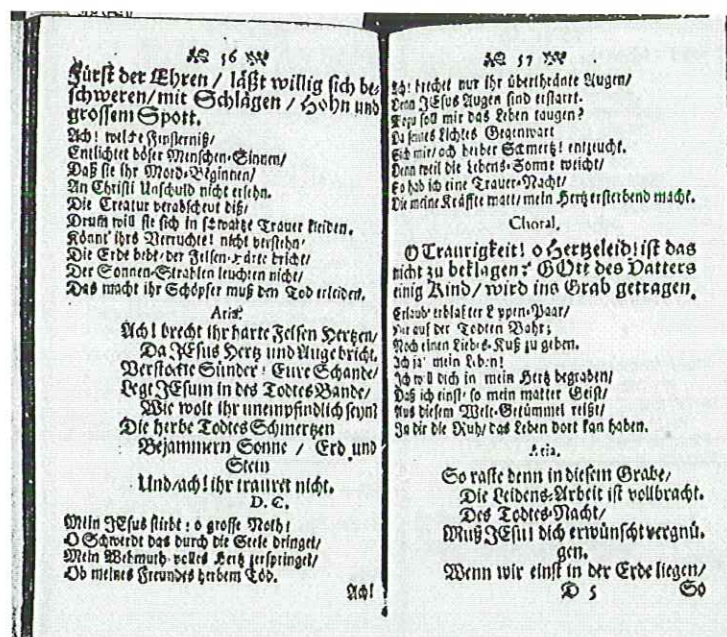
☙ 56 ❧

Fürst der Ehren / läßt willig sich beschweren / mit Schlägen / Hohn und grossem Spott.

Ach! welche Finsterniß /
Entlichtet böser Menschen-Sinnen /
Daß sie ihr Mord-Beginnen /
An Christi Unschuld nicht ersehn.
Die Creatur verabscheut diß /
Drum will sie sich in schwartze Trauer kleiden.
Könnt' ihrs Verruchte! nicht verstehn /
Die Erde bebt / der Felsen-Hertze bricht /
Der Sonnen-Strahlen leuchten nicht /
Das macht ihr Schöpfer muß den Tod erleiden.

Aria.

Ach! brecht ihr harte Felsen Hertzen /
Da JEsus Hertz und Auge bricht.
Verstockte Sünder: Eure Schande /
Legt JEsum in des Todes Bande /
Wie wolt ihr unempfindlich seyn?
Die herbe Todtes Schmertzen
Bejammern Sonne / Erd und Stein
Und / ach! ihr trauret nicht.
D. C.

Mein JEsus stirbt: o grosse Noth!
O Schwerdt das durch die Seele dringet /
Mein Wehmuth-volles Hertz zerspringet /
Ob meines Freundes herbem Tod.

Ach!

☙ 57 ❧

Ach! brechet nur ihr überthränte Augen /
Denn JEsus Augen sind erstarrt.
Was soll mir das Leben taugen?
Da seines Lichtes Gegenwart
Sich mir / ach beider Schmertz! entzieht.
Denn weil die Lebens-Sonne weicht /
So hab ich eine Trauer-Nacht /
Die meine Kräffte matt / mein Hertz ersterbend macht.

Choral.

O Traurigkeit! o Hertzeleid! ist das nicht zu beklagen? GOtt des Vatters einig Kind / wird ins Grab getragen.

Erlaubt erblaßter Lippen-Paar /
Nur auf der Todten Bahr;
Noch einen Liebes-Kuß zu geben.
Ich ja' mein Leben!
Ich will dich in mein Hertz begraben /
Daß ich einst / so mein matter Geist /
Aus diesem Welt-Getümmel reißt /
In dir die Ruh / das Leben dort kan haben.

Aria.

So raste denn in diesem Grabe /
Die Leidens-Arbeit ist vollbracht.
Des Todtes-Nacht /
Muß JEsu! dich erwünscht vergnügen.
Wenn wir einst in der Erde liegen /

D 5 So